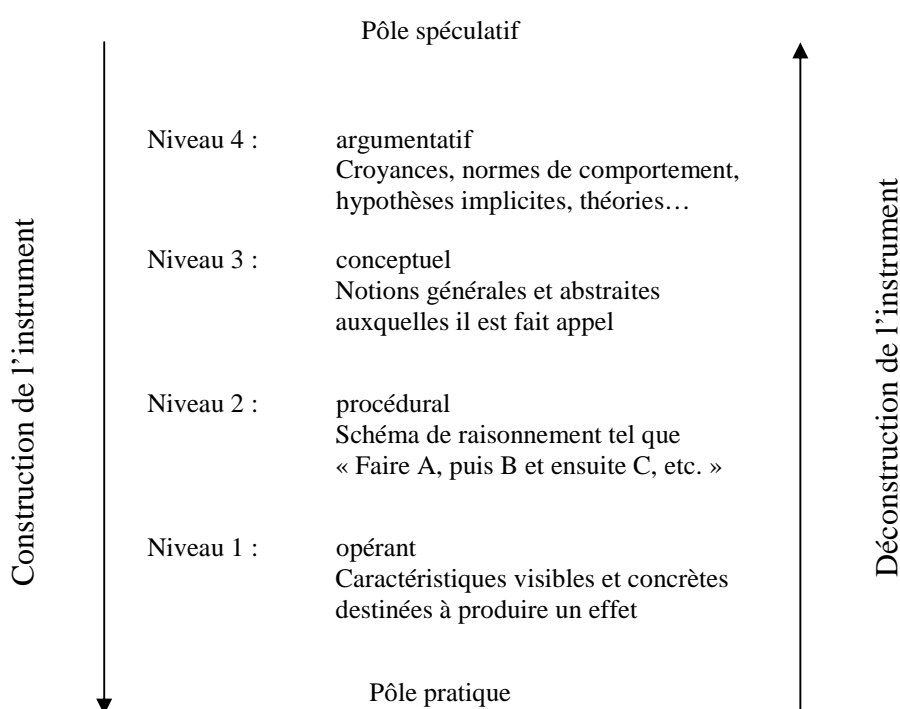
Pôle spéculatif

Construction de l’instrument

Niveau 4 : argumentatif
Croyances, normes de comportement, hypothèses implicites, théories…

Niveau 3 : conceptuel
Notions générales et abstraites auxquelles il est fait appel

Niveau 2 : procédural
Schéma de raisonnement tel que « Faire A, puis B et ensuite C, etc. »

Niveau 1 : opérant
Caractéristiques visibles et concrètes destinées à produire un effet

Déconstruction de l’instrument

Pôle pratique